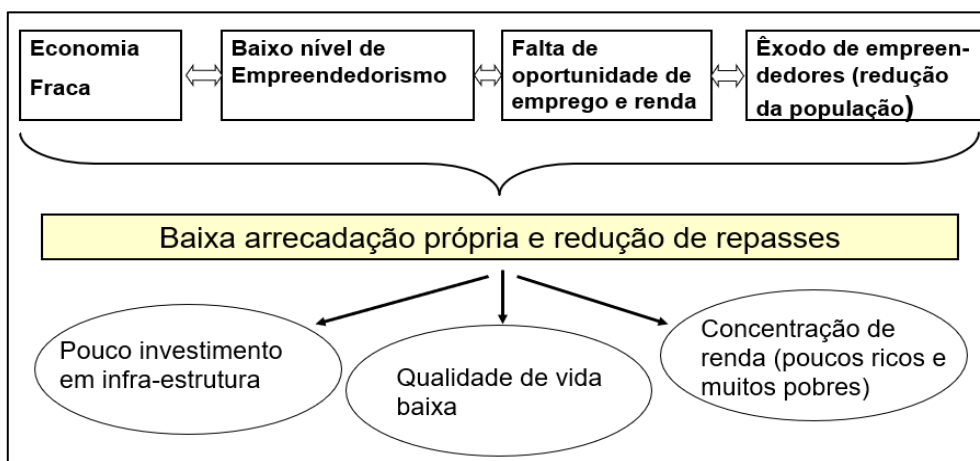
Economia Fraca

Baixo nível de Empreendedorismo

Falta de oportunidade de emprego e renda

Êxodo de empreendedores (redução da população)

Baixa arrecadação própria e redução de repasses

Pouco investimento em infra-estrutura

Qualidade de vida baixa

Concentração de renda (poucos ricos e muitos pobres)